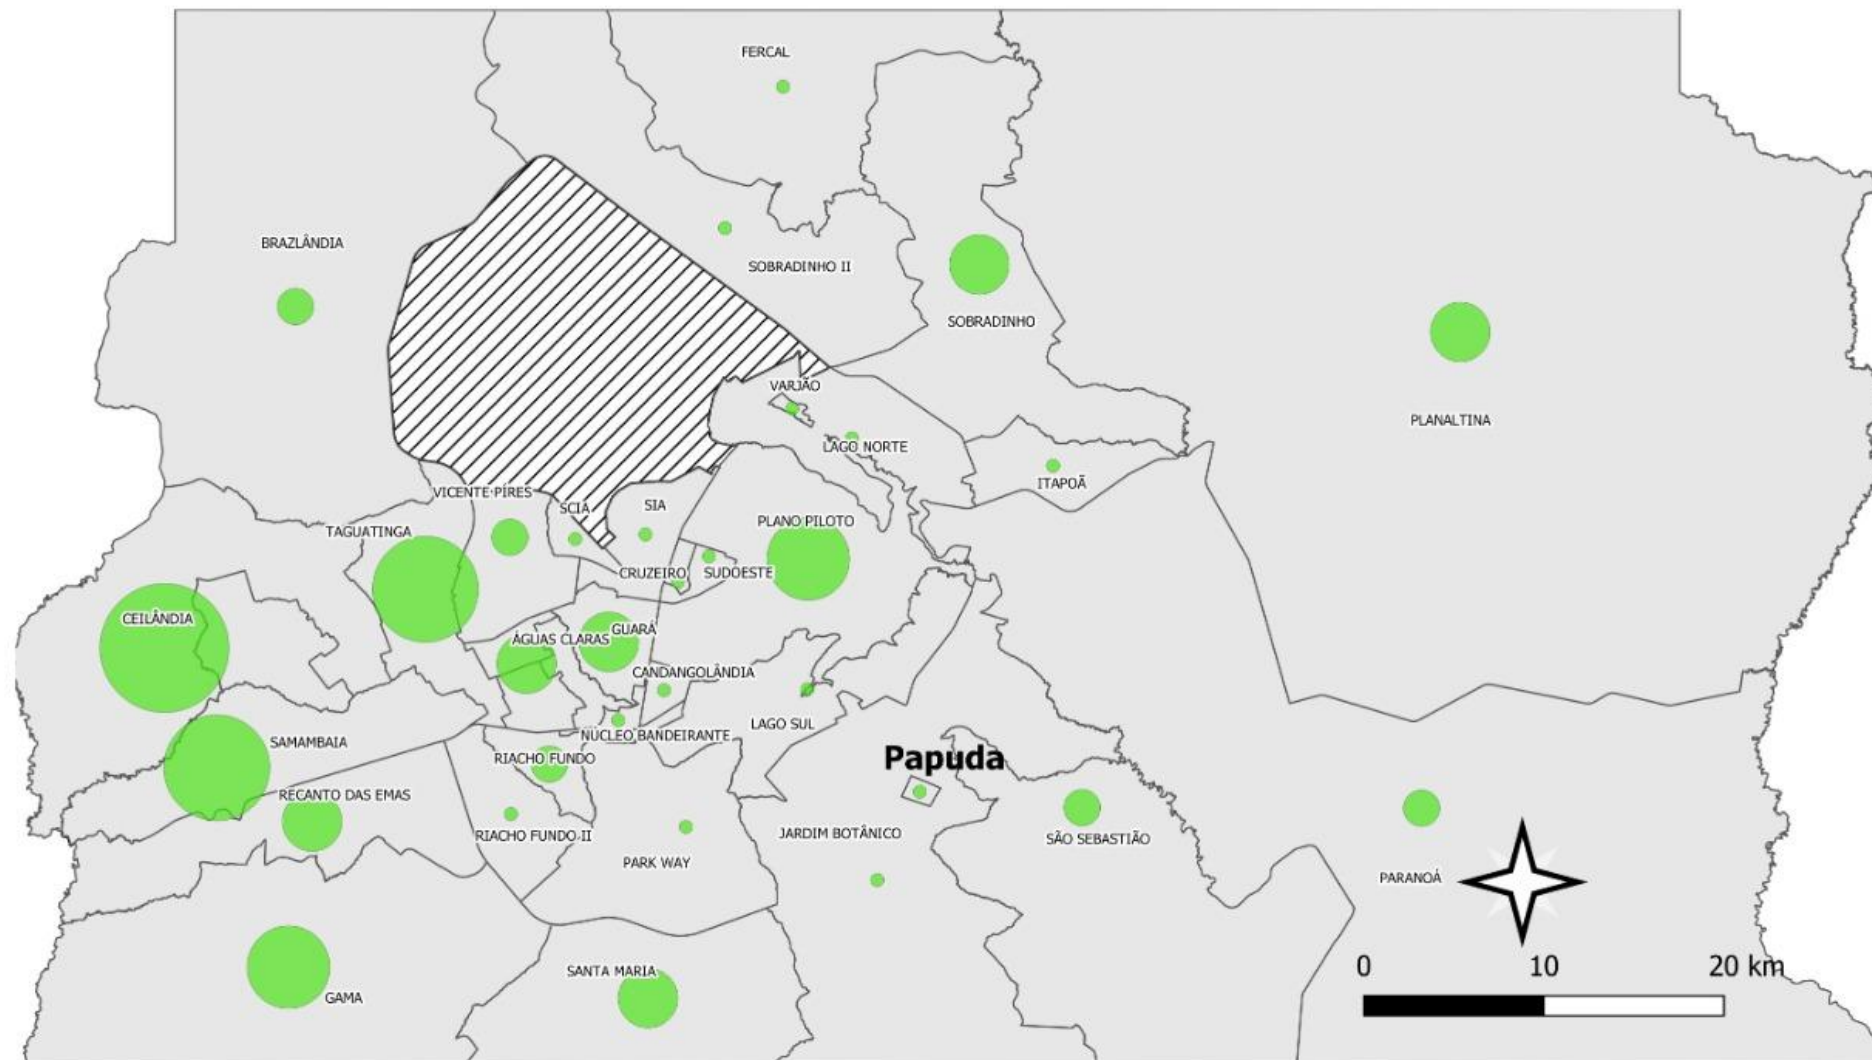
FERCAL

BRAZLÂNDIA

SOBRADINHO II

SOBRADINHO

PLANALTINA

VARJÃO

LAGO NORTE

ITAPOÃ

VICENTE PIRES

SCIA

SIA

PLANO PILOTO

TAGUATINGA

CRUZEIRO

SUDOESTE

CEILÂNDIA

ÁGUAS CLARAS

GUARÁ

CANDANGOLÂNDIA

LAGO SUL

NÚCLEO BANDEIRANTE

SAMAMBAIA

Papuda

RIACHO FUNDO

RECANTO DAS EMAS

RIACHO FUNDO II

JARDIM BOTÂNICO

SÃO SEBASTIÃO

PARK WAY

PARANOÁ

SANTA MARIA

GAMA

0

10

20 km